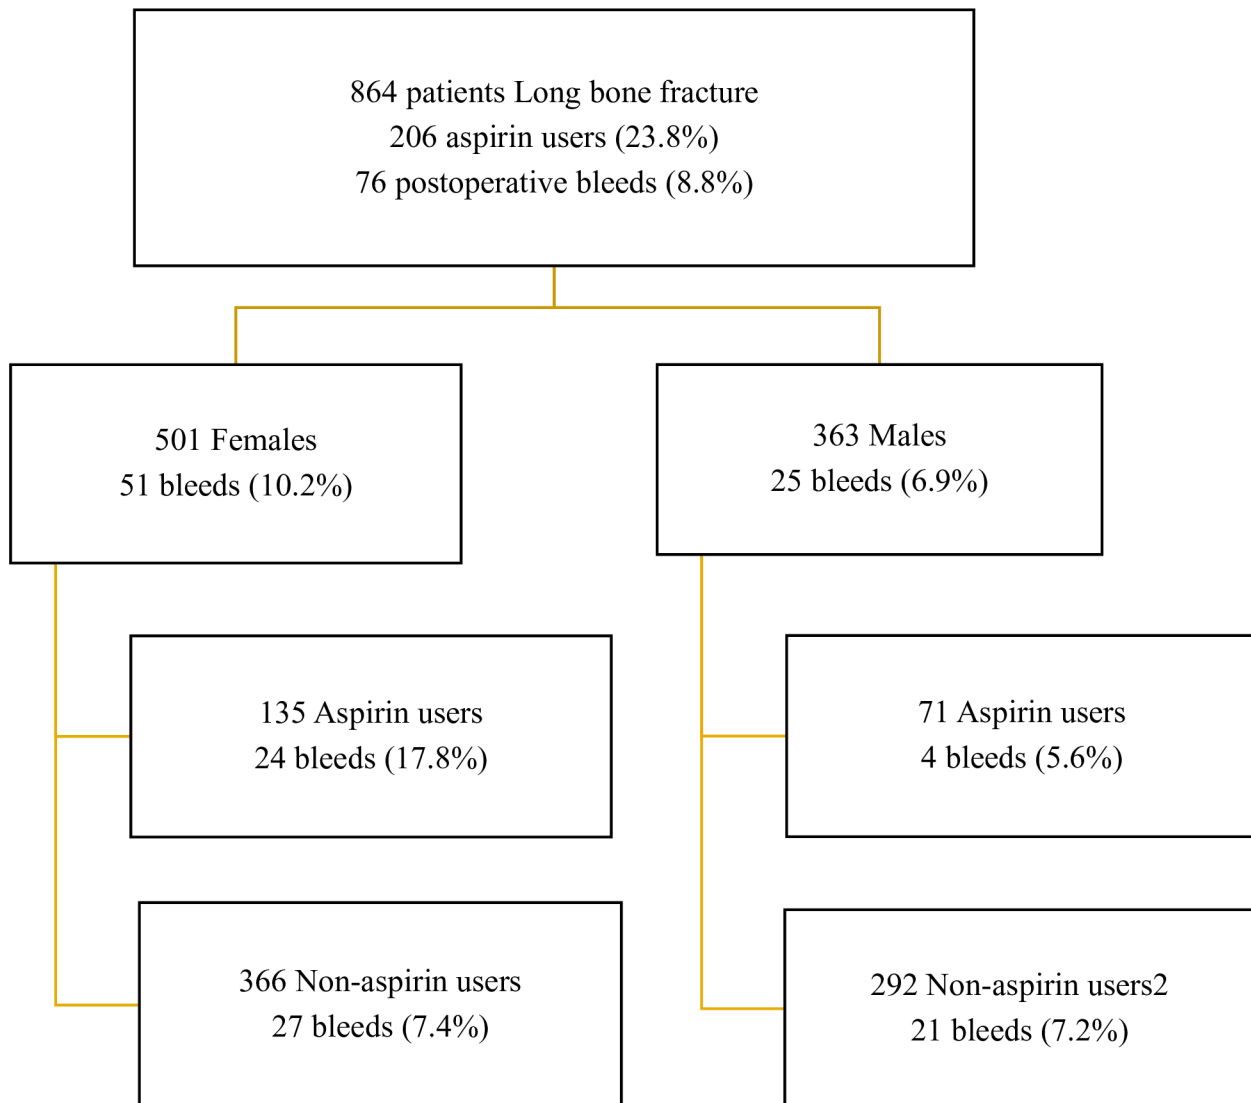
864 patients Long bone fracture
206 aspirin users (23.8%)
76 postoperative bleeds (8.8%)

501 Females
51 bleeds (10.2%)

363 Males
25 bleeds (6.9%)

135 Aspirin users
24 bleeds (17.8%)

366 Non-aspirin users
27 bleeds (7.4%)

71 Aspirin users
4 bleeds (5.6%)

292 Non-aspirin users2
21 bleeds (7.2%)